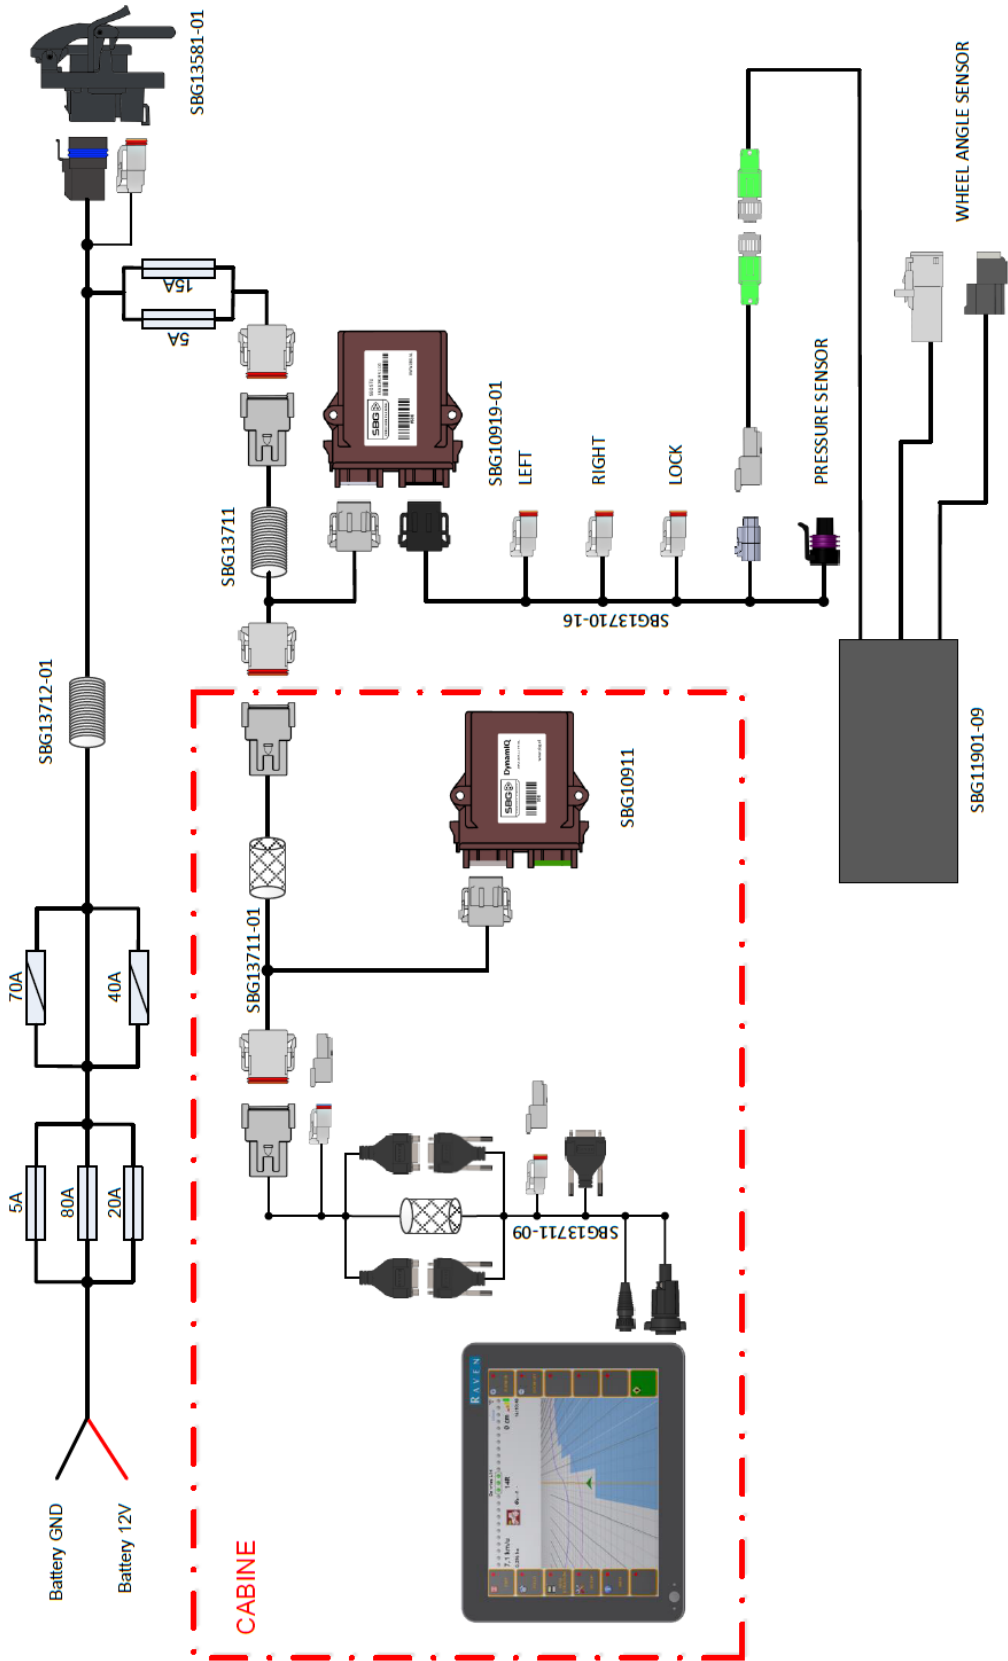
SBG13581-01

15A

5A

SBG10919-01

LEFT

RIGHT

LOCK

PRESSURE SENSOR

WHEEL ANGLE SENSOR

SBG13711

SBG13710-16

SBG13712-01

SBG10911

SBG11901-09

70A

40A

SBG13711-01

5A

80A

20A

SBG13711-09

Battery GND

Battery 12V

CABINE